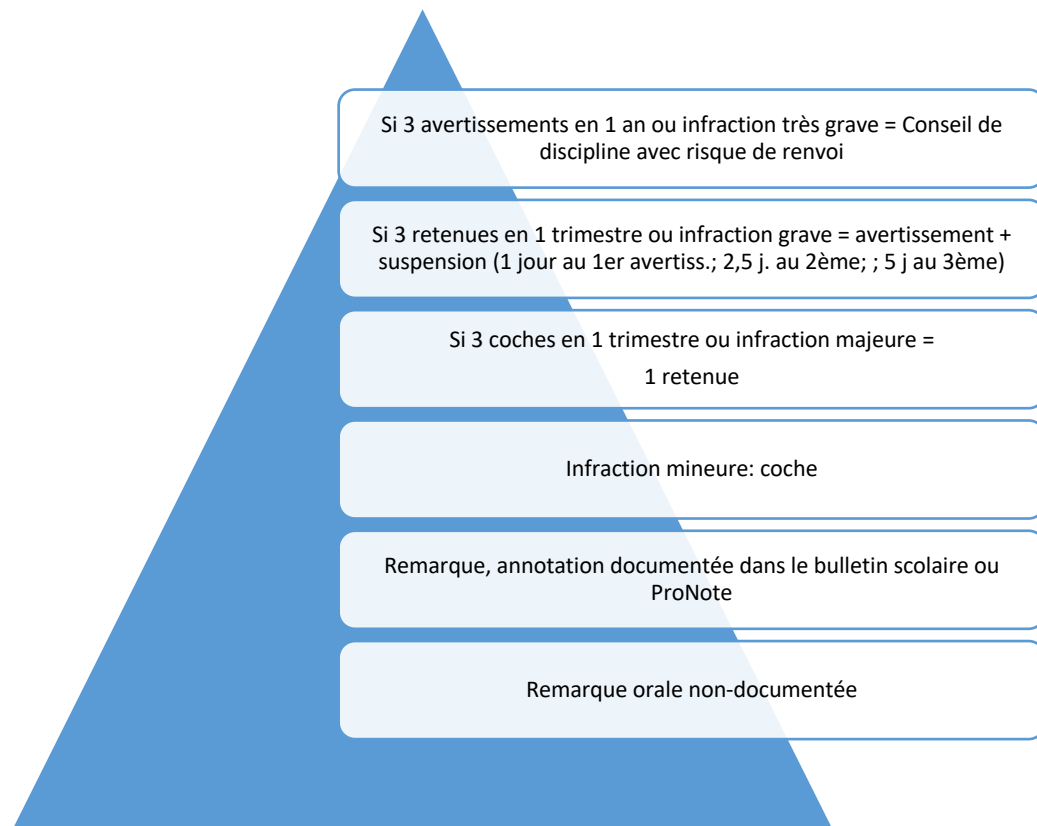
Si 3 avertissements en 1 an ou infraction très grave = Conseil de discipline avec risque de renvoi

Si 3 retenues en 1 trimestre ou infraction grave = avertissement + suspension (1 jour au 1er avertiss.; 2,5 j. au 2ème; ; 5 j au 3ème)

Si 3 coches en 1 trimestre ou infraction majeure =

1 retenue

Infraction mineure: coche

Remarque, annotation documentée dans le bulletin scolaire ou ProNote

Remarque orale non-documentée